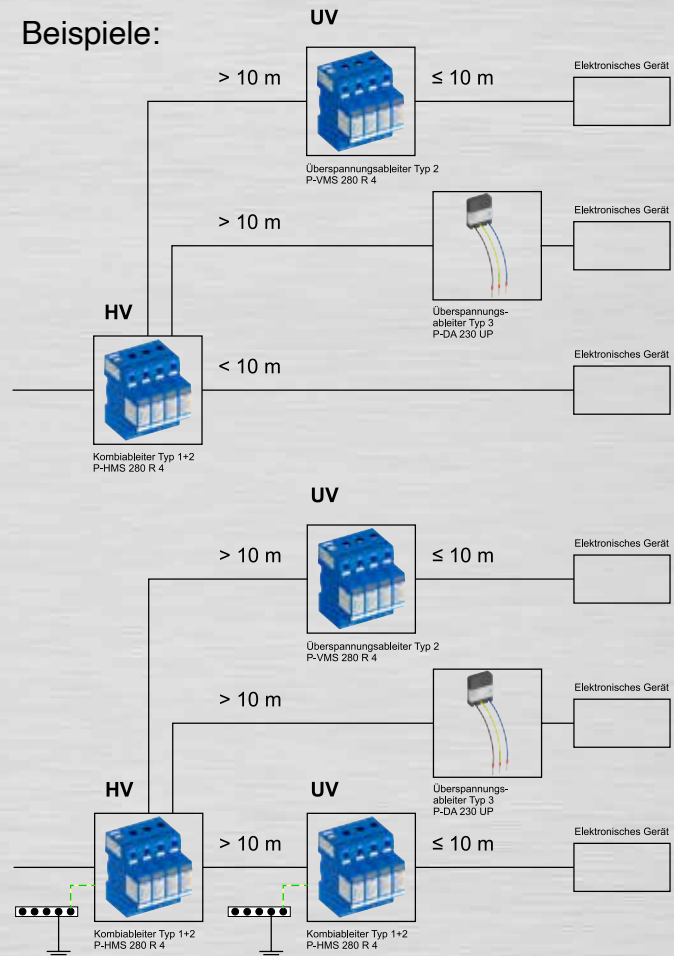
Beispiele:

UV

> 10 m

≤ 10 m

Elektronisches Gerät

Überspannungsableiter Typ 2
P-VMS 280 R 4

> 10 m

Elektronisches Gerät

Überspannungsableiter Typ 3
P-DA 230 UP

HV

< 10 m

Elektronisches Gerät

Kombiableiter Typ 1+2
P-HMS 280 R 4

UV

> 10 m

≤ 10 m

Elektronisches Gerät

Überspannungsableiter Typ 2
P-VMS 280 R 4

> 10 m

Elektronisches Gerät

Überspannungsableiter Typ 3
P-DA 230 UP

HV

UV

> 10 m

≤ 10 m

Elektronisches Gerät

Kombiableiter Typ 1+2
P-HMS 280 R 4

Kombiableiter Typ 1+2
P-HMS 280 R 4